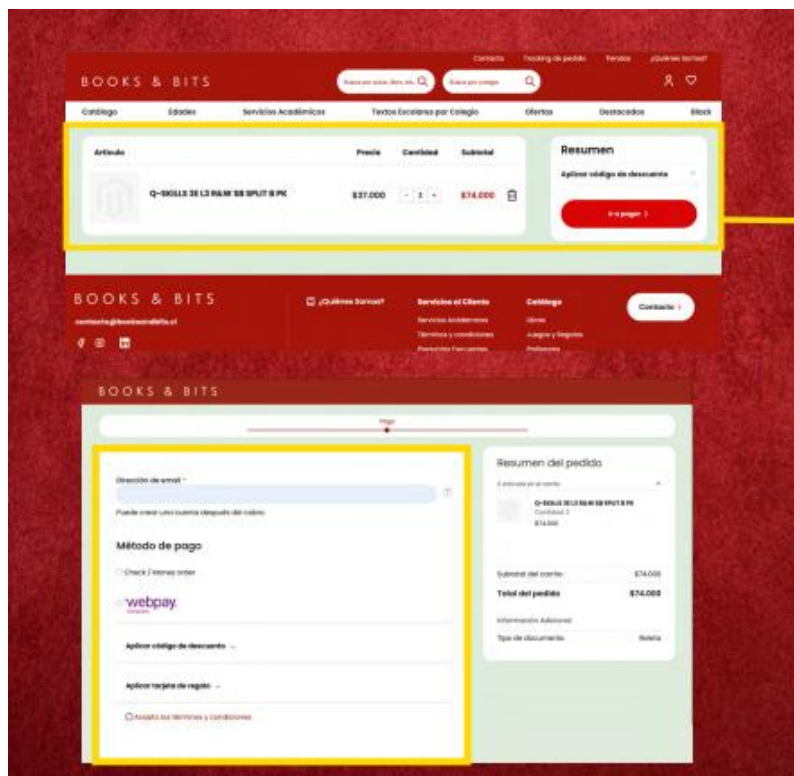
Contacto Tracking de pedido Tiendas ¿Quiénes Somos?

BOOKS & BITS

Catálogo Edades Servicios Académicos Textos Escolares por Colegio Ofertas Destacados Black

| Artículo | Precio | Cantidad | Subtotal |
|---|---|---|---|
| Q-SKILLS 2E L3 R&W SB SPLIT B PK | $37.000 | 2 | $74.000 |

Resumen

Aplicar código de descuento

Ir a pagar >

BOOKS & BITS

contacto@booksandbits.cl

¿Quiénes Somos?

Servicios al Cliente
Servicios Académicos
Términos y condiciones
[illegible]

Catálogo
Libros
Juegos y Regalos
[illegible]

Contacto >

BOOKS & BITS

Pago

Dirección de email *

Puede crear una cuenta después del cobro.

Método de pago

Check / Money order

webpay.

Aplicar código de descuento

Aplicar tarjeta de regalo

Acepto los términos y condiciones

Resumen del pedido

2 artículos en el carrito

Q-SKILLS 2E L3 R&W SB SPLIT B PK
Cantidad: 2
$74.000

Subtotal del carrito $74.000

Total del pedido $74.000

Información Adicional

Tipo de documento Boleta